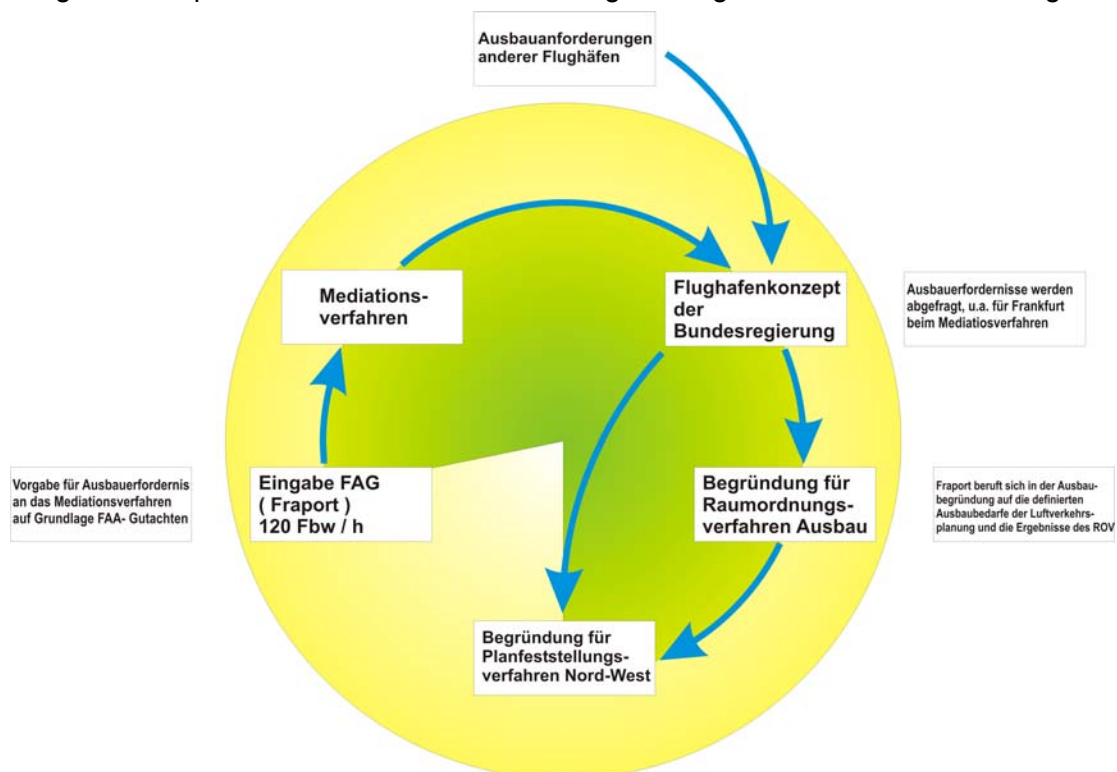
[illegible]

Ausbauanforderungen anderer Flughäfen

Mediationsverfahren

Flughafenkonzept der Bundesregierung

Ausbauerfordernisse werden abgefragt, u.a. für Frankfurt beim Mediatiosverfahren

Vorgabe für Ausbauerfordernis an das Mediationsverfahren auf Grundlage FAA- Gutachten

Eingabe FAG ( Fraport ) 120 Fbw / h

Begründung für Raumordnungsverfahren Ausbau

Fraport beruft sich in der Ausbaubegründung auf die definierten Ausbaubedarfe der Luftverkehrsplanung und die Ergebnisse des ROV

Begründung für Planfeststellungsverfahren Nord-West